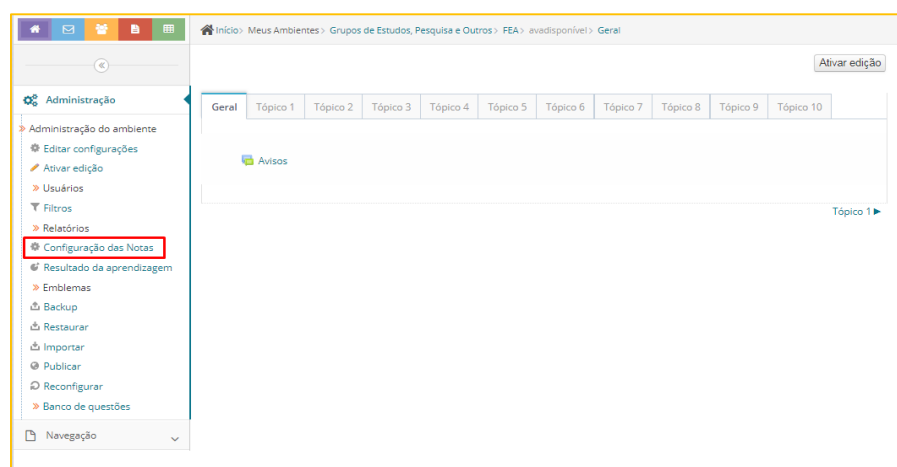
Início > Meus Ambientes > Grupos de Estudos, Pesquisa e Outros > FEA > avadisponível > Geral

Ativar edição

Administração

Administração do ambiente
Editar configurações
Ativar edição
Usuários
Filtros
Relatórios
Configuração das Notas
Resultado da aprendizagem
Emblemas
Backup
Restaurar
Importar
Publicar
Reconfigurar
Banco de questões

Navegação

Geral | Tópico 1 | Tópico 2 | Tópico 3 | Tópico 4 | Tópico 5 | Tópico 6 | Tópico 7 | Tópico 8 | Tópico 9 | Tópico 10

Avisos

Tópico 1 ▶